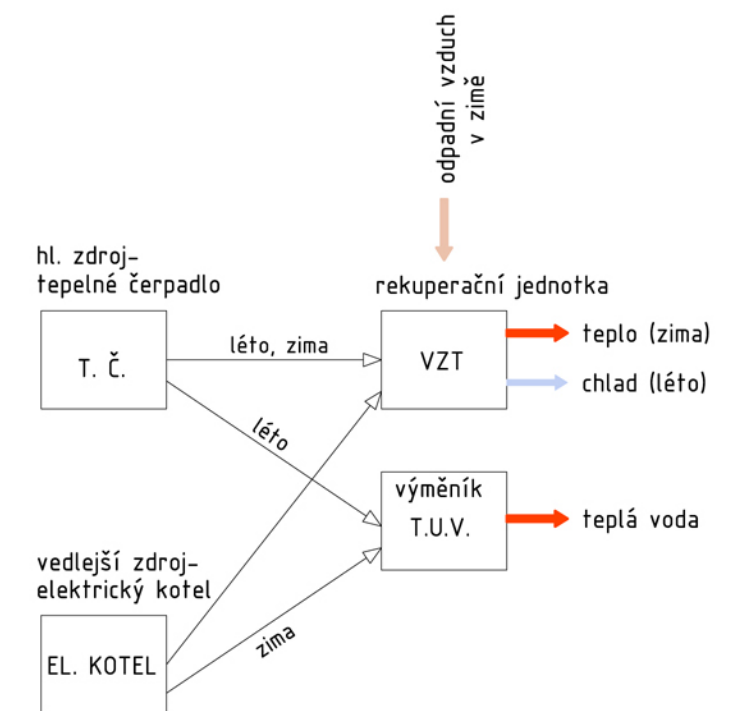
odpadní vzduch
v zimě

hl. zdroj-
tepelné čerpadlo

rekuperační jednotka

T. Č.

léto, zima

VZT

teplo (zima)

chlad (léto)

léto

výměník
T.U.V.

teplá voda

vedlejší zdroj-
elektrický kotel

zima

EL. KOTEL